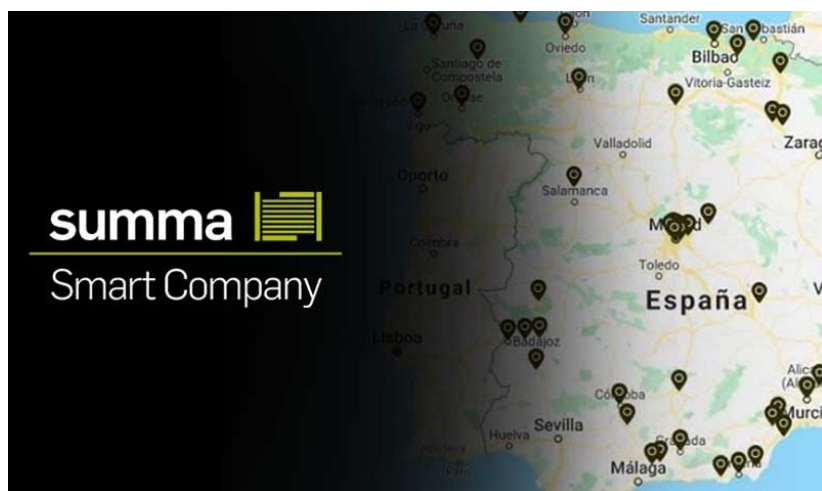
summa
Smart Company

A Coruña
Oviedo
Santander
San Sebastián
Bilbao
Vitoria-Gasteiz
Santiago de Compostela
Ourense
León
Valladolid
Zarag
Oporto
Salamanca
Madrid
Coimbra
Toledo
Portugal
España
Lisboa
Badajoz
Córdoba
Alica
Murci
Sevilla
Huelva
Granada
Málaga